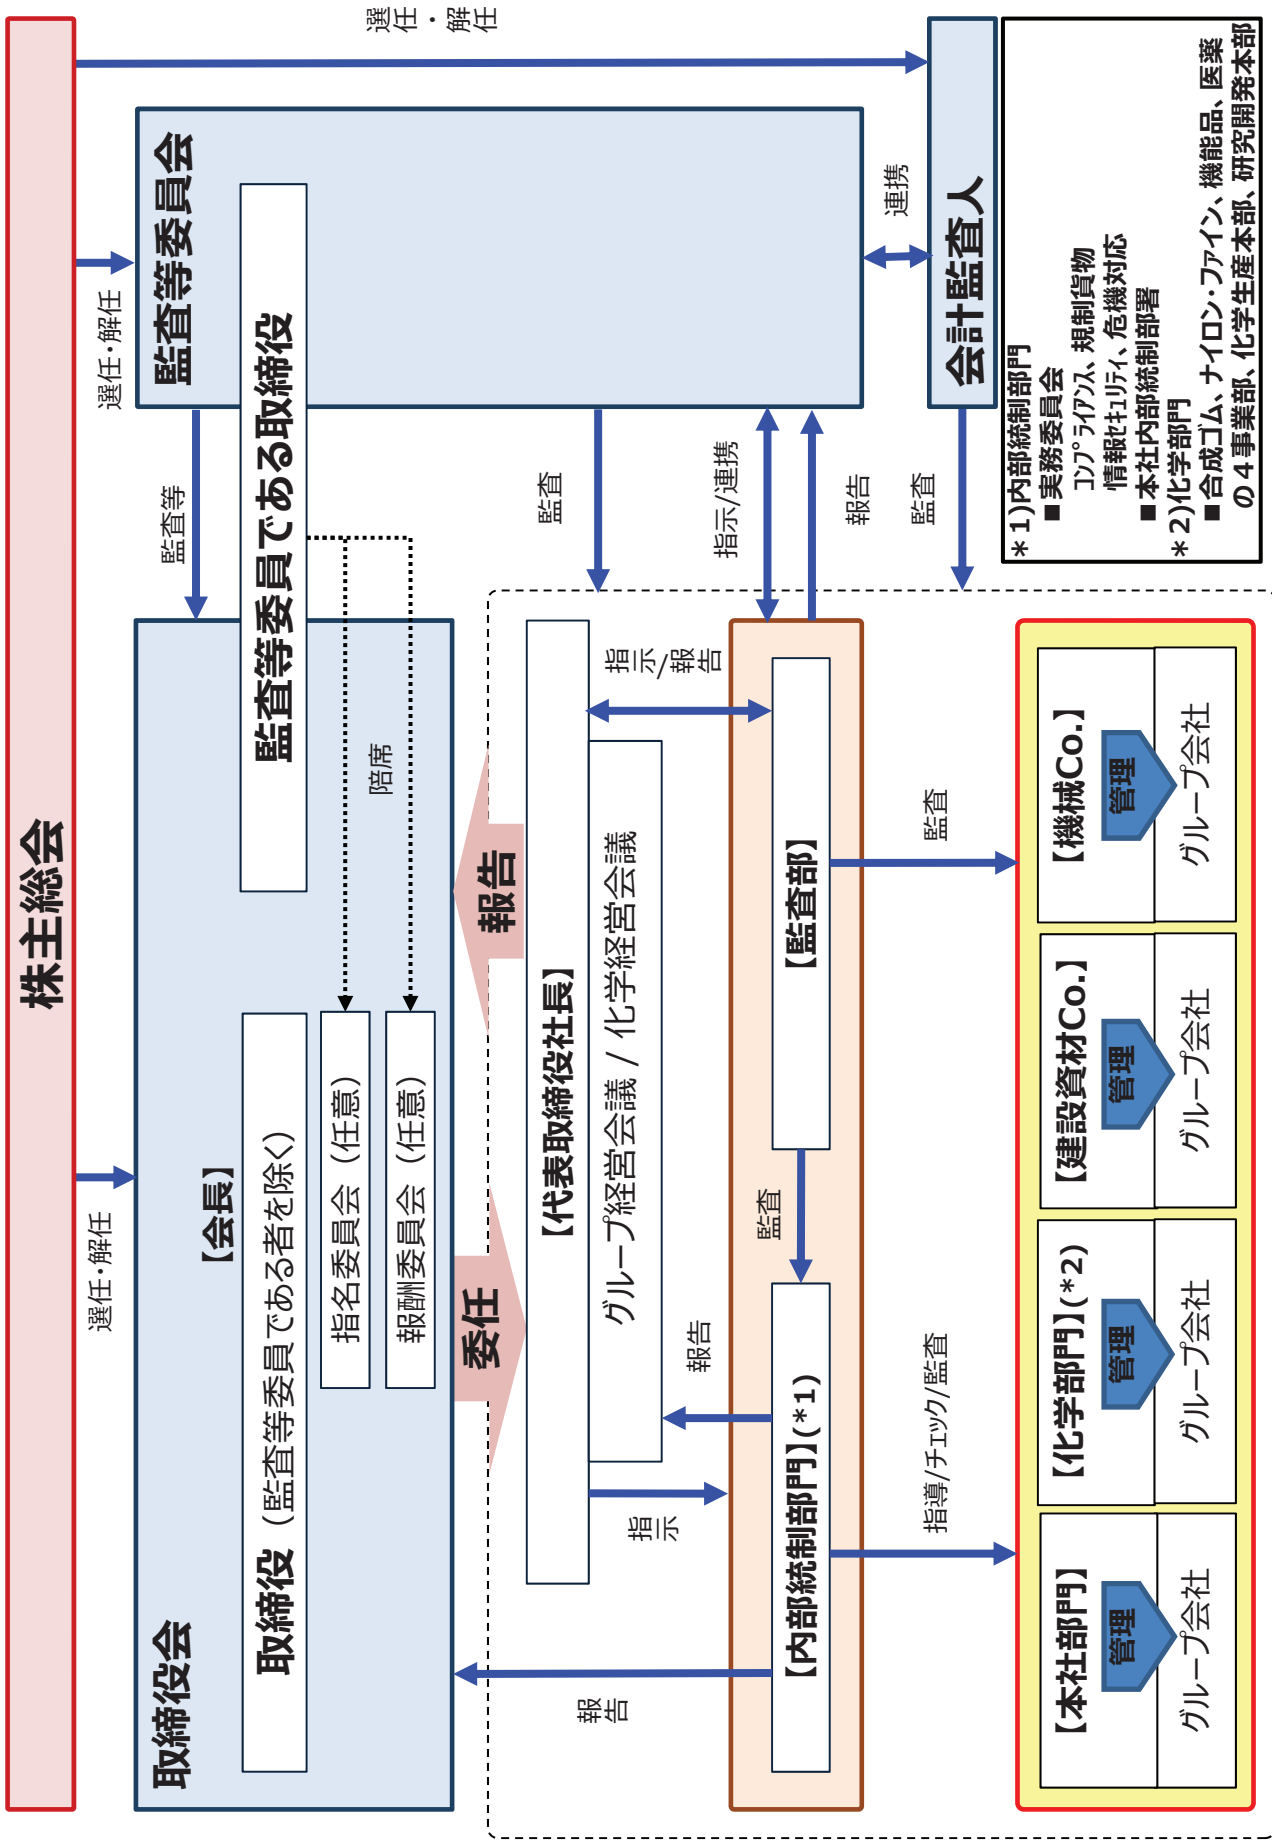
株主総会

選任・解任

選任・解任

選任・解任

監査等委員会

監査等委員である取締役

監査等

取締役会

【会長】

取締役（監査等委員である者を除く）

指名委員会（任意）

報酬委員会（任意）

陪席

報告

委任

【代表取締役社長】

グループ経営会議 / 化学経営会議

監査

指示/連携

報告

監査

連携

会計監査人

指示/報告

【監査部】

監査

【内部統制部門】(*1)

報告

指示

報告

監査

指導/チェック/監査

【機械Co.】

管理

グループ会社

【建設資材Co.】

管理

グループ会社

【化学部門】(*2)

管理

グループ会社

【本社部門】

管理

グループ会社

＊1)内部統制部門
■実務委員会
コンプライアンス、規制貨物
情報セキュリティ、危機対応
■本社内部統制部署
＊2)化学部門
■合成ゴム、ナイロン・ファイン、機能品、医薬の４事業部、化学生産本部、研究開発本部